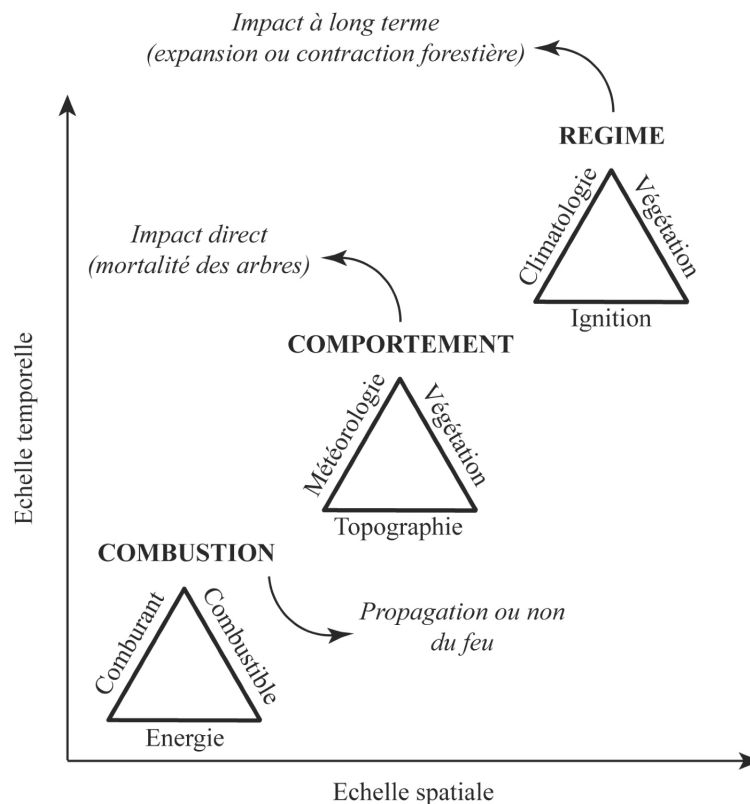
Impact à long terme
(expansion ou contraction forestière)

REGIME

Climatologie
Végétation
Ignition

Impact direct
(mortalité des arbres)

COMPORTEMENT

Météorologie
Végétation
Topographie

Echelle temporelle

COMBUSTION

Comburant
Combustible
Energie

Propagation ou non
du feu

Echelle spatiale